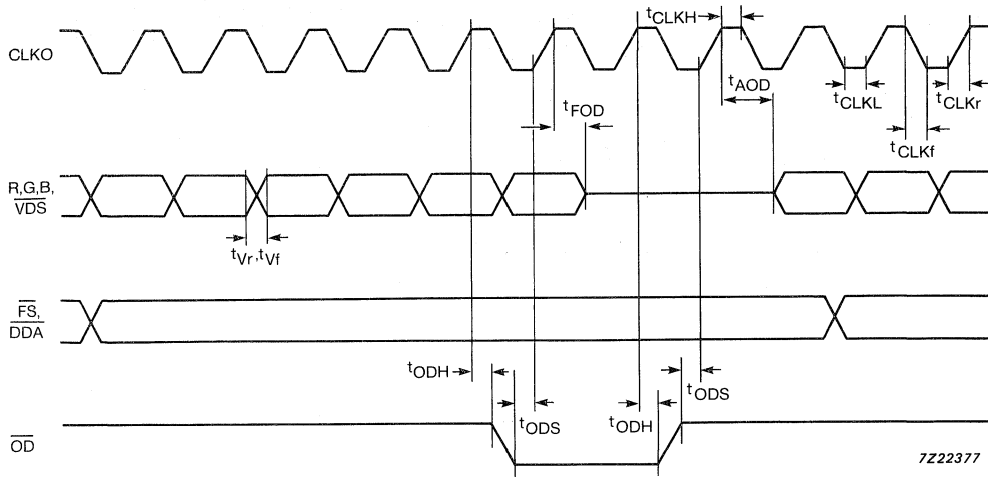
CLKO

$t_{CLKH}$

$t_{AOD}$

$t_{CLKL}$

$t_{CLKr}$

$t_{FOD}$

$t_{CLKf}$

R,G,B, $\overline{VDS}$

$t_{Vr}$,$t_{Vf}$

$\overline{FS}$, $\overline{DDA}$

$t_{ODH}$

$t_{ODS}$

$\overline{OD}$

$t_{ODS}$

$t_{ODH}$

7Z22377